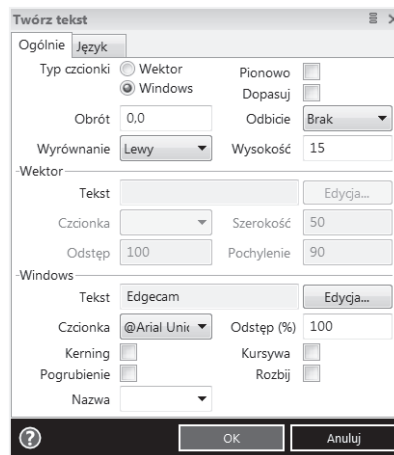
Twórz tekst

Ogólnie Język

Typ czcionki Wektor Windows

Pionowo

Dopasuj

Obrót 0,0

Odbicie Brak

Wyrównanie Lewy

Wysokość 15

Wektor

Tekst

Edycja...

Czcionka

Szerokość 50

Odstęp 100

Pochylenie 90

Windows

Tekst Edgecam

Edycja...

Czcionka @Arial Unic

Odstęp (%) 100

Kerning

Kursywa

Pogrubienie

Rozbij

Nazwa

?

OK

Anuluj